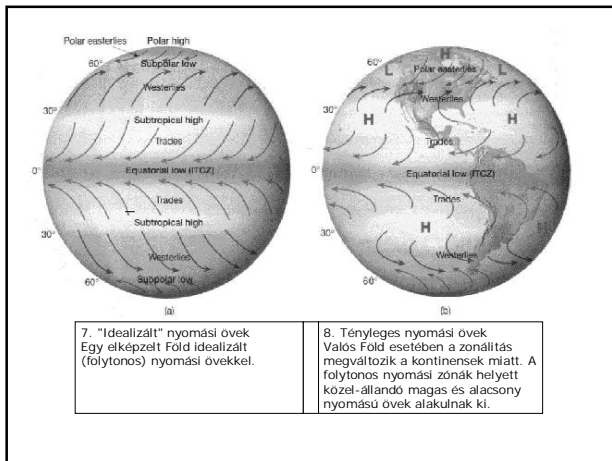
Polar easterlies
Polar high
60°
Subpolar low
Westerlies
30°
Subtropical high
Trades
0°
Equatorial low (ITCZ)
Trades
Subtropical high
30°
Westerlies
60°
Subpolar low
(a)

H
60°
L
Polar easterlies
L
Westerlies
30°
H
H
Trades
0°
Equatorial low (ITCZ)
Trades
30°
H
Westerlies
60°
(b)

| 7. "Idealizált" nyomási övek Egy elképzelt Föld idealizált (folytonos) nyomási övekkel. | | 8. Tényleges nyomási övek Valós Föld esetében a zonálitás megváltozik a kontinensek miatt. A folytonos nyomási zónák helyett közel-állandó magas és alacsony nyomású övek alakulnak ki. |
|---|---|---|